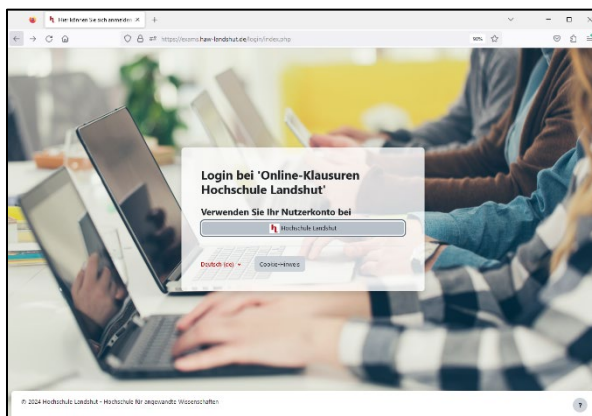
Hier können Sie sich anmelden ×

https://exams.haw-landshut.de/login/index.php

90%

Login bei 'Online-Klausuren Hochschule Landshut'

Verwenden Sie Ihr Nutzerkonto bei

Hochschule Landshut

Deutsch (de)

Cookie-Hinweis

© 2024 Hochschule Landshut - Hochschule für angewandte Wissenschaften

?